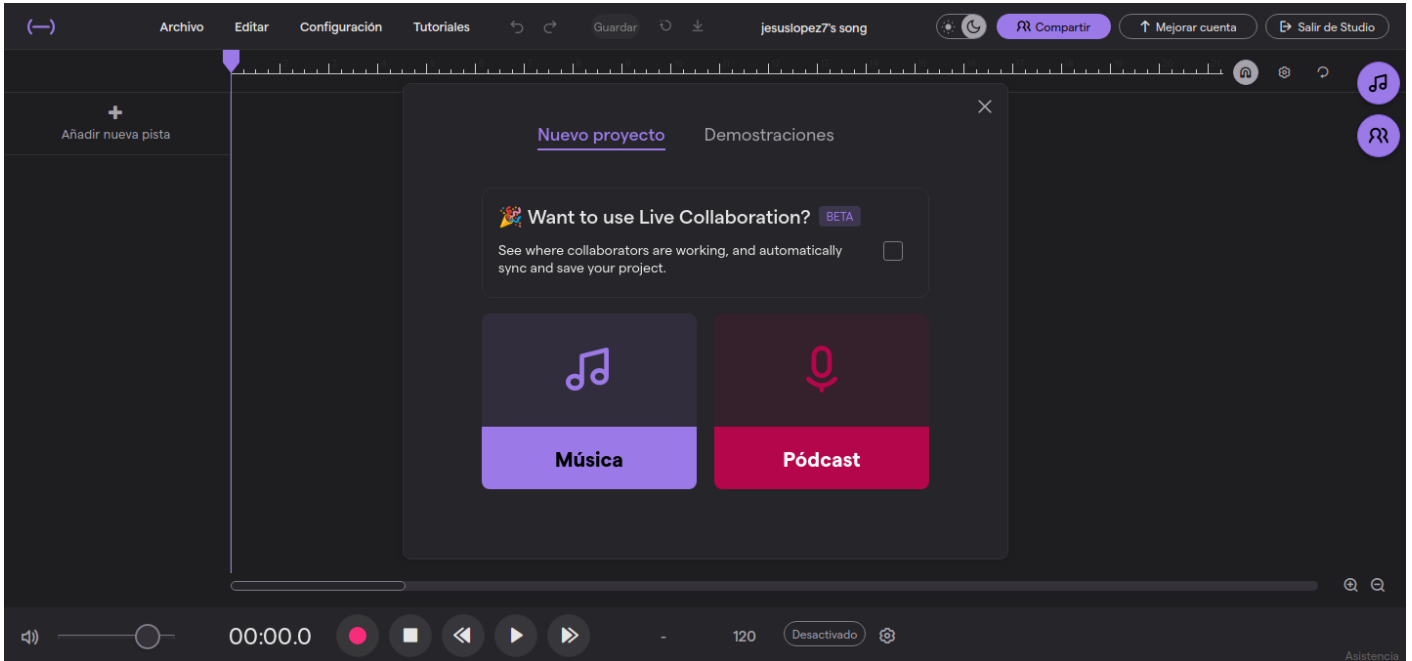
Archivo Editar Configuración Tutoriales Guardar jesuslopez7's song Compartir Mejorar cuenta Salir de Studio

Añadir nueva pista

Nuevo proyecto Demostraciones

🎉 Want to use Live Collaboration? BETA

See where collaborators are working, and automatically sync and save your project.

Música

Pódcast

00:00.0

-

120

Desactivado

Asistencia